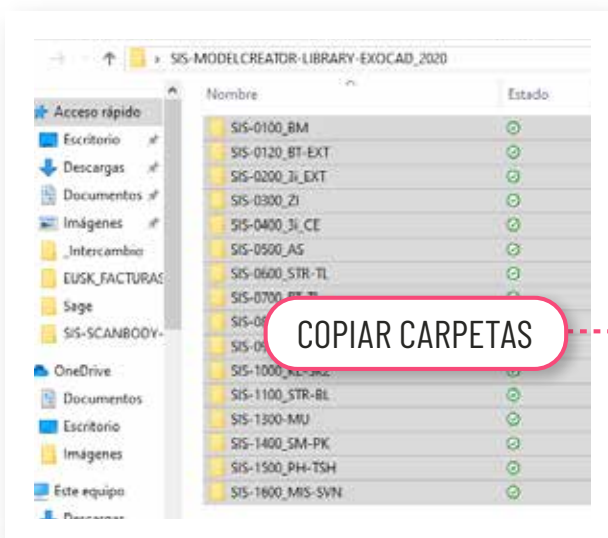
SIS-MODELCREATOR-LIBRARY-EXOCAD_2020

Acceso rápido
Escritorio
Descargas
Documentos
Imágenes
_Intercambio
EUSK_FACTURAS
Sage
SIS-SCANBODY-
OneDrive
Documentos
Escritorio
Imágenes
Este equipo
Descargas

Nombre
Estado

SIS-0100_BM
SIS-0120_BT-EXT
SIS-0200_3i_EXT
SIS-0300_ZI
SIS-0400_3i_CE
SIS-0500_AS
SIS-0600_STR-TL
SIS-0700_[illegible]
SIS-0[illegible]
SIS-0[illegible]
SIS-1000_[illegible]
SIS-1100_STR-BL
SIS-1300-MU
SIS-1400_SM-PK
SIS-1500_PH-TSH
SIS-1600_MIS-SVN

COPIAR CARPETAS